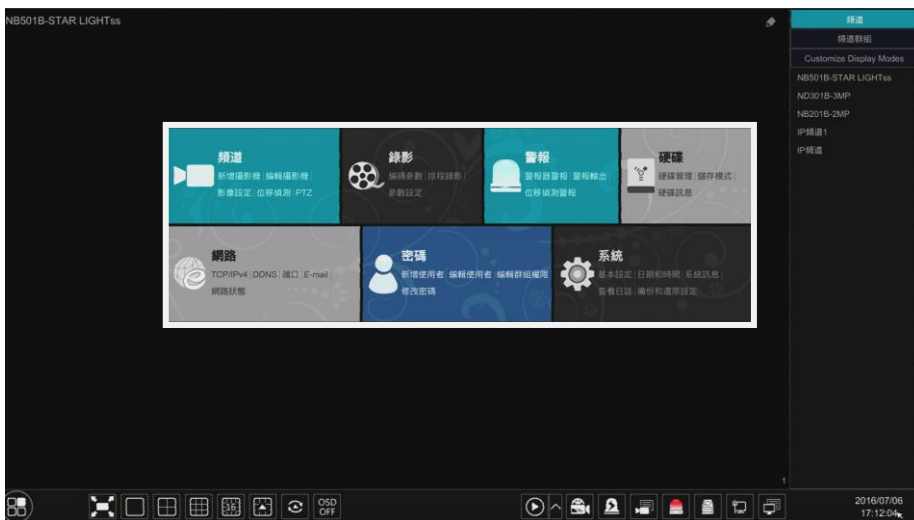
NB501B-STAR LIGHTss

頻道
頻道群組
Customize Display Modes
NB501B-STAR LIGHTss
ND301B-3MP
NB201B-2MP
IP頻道1
IP頻道

頻道
新增攝影機 | 編輯攝影機
影像設定 | 位移偵測 | PTZ

錄影
編碼參數 | 排程錄影
參數設定

警報
警報器警報 | 警報輸出
位移偵測警報

硬碟
硬碟管理 | 儲存模式
硬碟訊息

網路
TCP/IPv4 | DDNS | 端口 | E-mail
網路狀態

密碼
新增使用者 | 編輯使用者 | 編輯群組權限
修改密碼

系統
基本設定 | 日期和時間 | 系統訊息
查看日誌 | 備份和還原設定

1

OSD OFF

2016/07/06
17:12:04